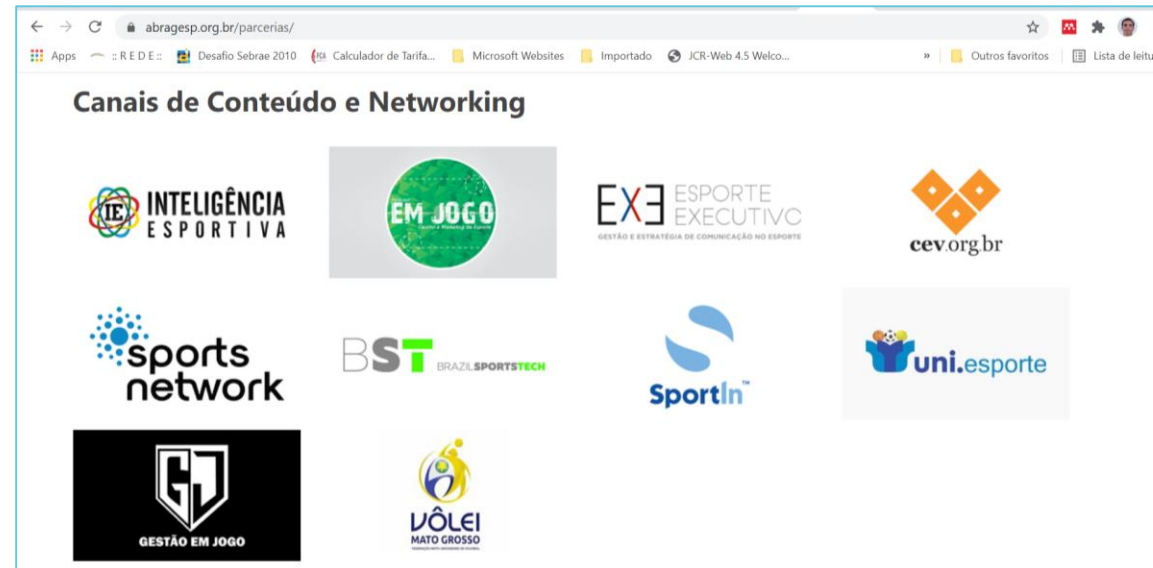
abragesp.org.br/parcerias/

Apps :: R E D E :: Desafio Sebrae 2010 Calculador de Tarifa... Microsoft Websites Importado JCR-Web 4.5 Welco... » Outros favoritos Lista de leitu

Canais de Conteúdo e Networking

IE INTELIGÊNCIA ESPORTIVA

EM JOGO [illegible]

EXE ESPORTE EXECUTIVO GESTÃO E ESTRATÉGIA DE COMUNICAÇÃO NO ESPORTE

cev.org.br

sports network

BST BRAZILSPORTSTECH

SportIn™

uni.esporte

GJ GESTÃO EM JOGO

VÔLEI MATO GROSSO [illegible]